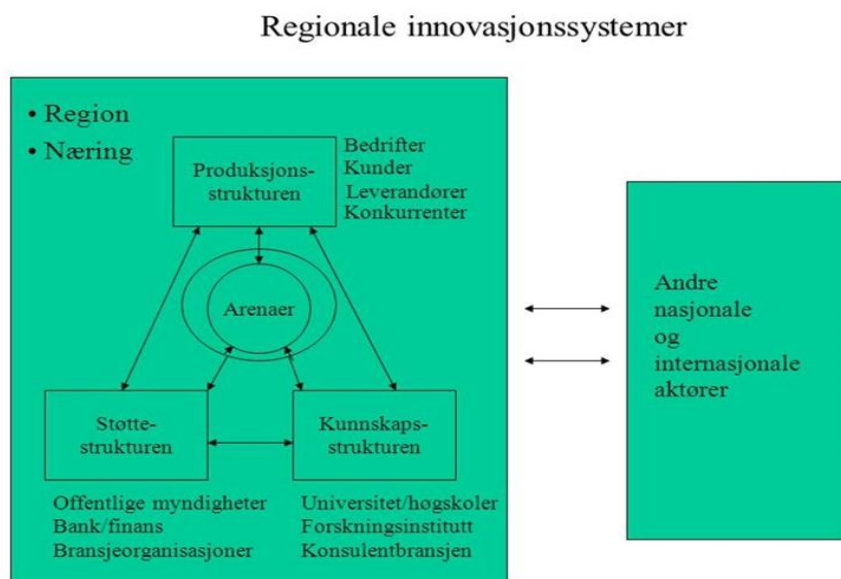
Regionale innovasjonssystemer

• Region
• Næring

Produksjonsstrukturen

Bedrifter
Kunder
Leverandører
Konkurrenter

Arenaer

Støttestrukturen

Kunnskapsstrukturen

Offentlige myndigheter
Bank/finans
Bransjeorganisasjoner

Universitet/høgskoler
Forskningsinstitutt
Konsulentbransjen

Andre nasjonale og internasjonale aktører